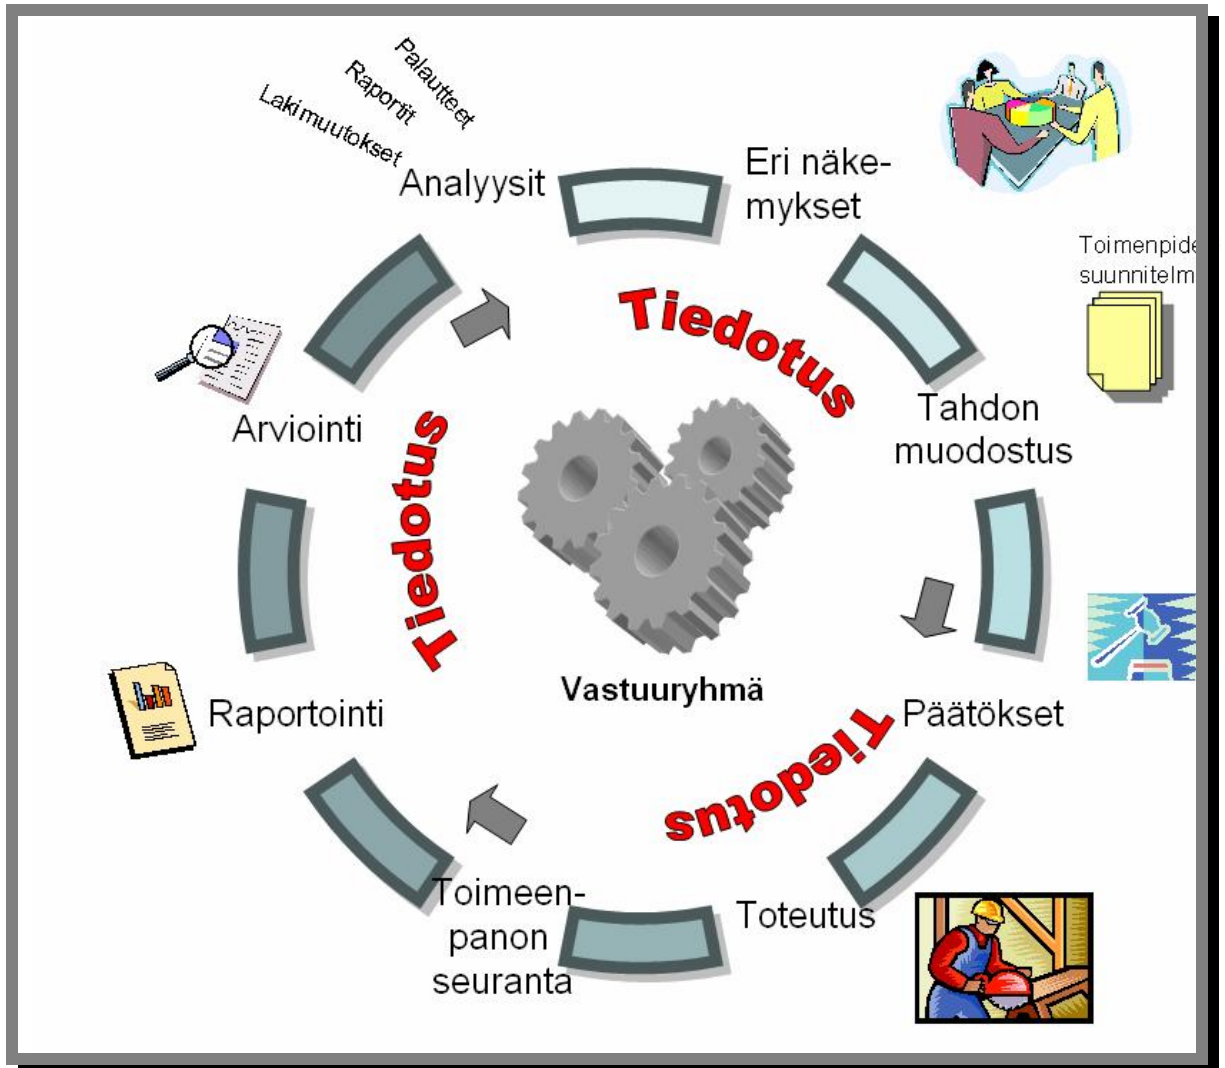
Palautteet
Raportit
Lakimuutokset
Analyysit

Eri näkemykset

Toimenpide
suunnitelm

Tiedotus

Tahdon muodostus

Arviointi

Tiedotus

Vastuuryhmä

Päätökset

Raportointi

Tiedotus

Toteutus

Toimeenpanon seuranta